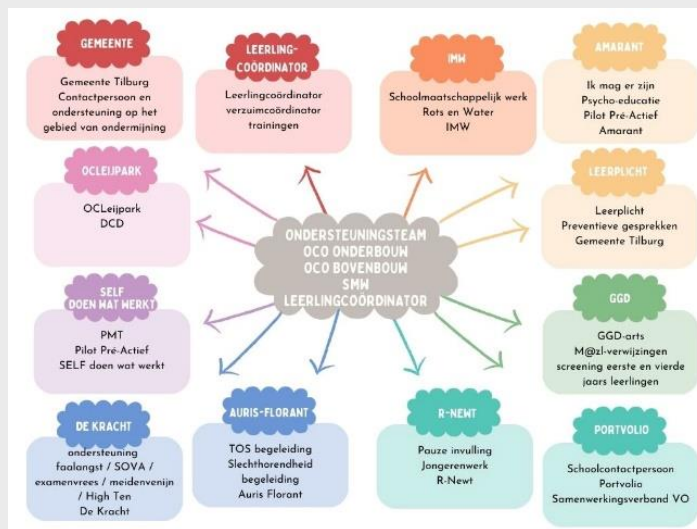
GEMEENTE

Gemeente Tilburg
Contactpersoon en ondersteuning op het gebied van ondermijning

LEERLING-COÖRDINATOR

Leerlingcoördinator
verzuimcoördinator
trainingen

IMW

Schoolmaatschappelijk werk
Rots en Water
IMW

AMARANT

Ik mag er zijn
Psycho-educatie
Pilot Pré-Actief
Amarant

OCLEIJPARK

OCLeijpark
DCD

ONDERSTEUNINGSTEAM
OCO ONDERBOUW
OCO BOVENBOUW
SMW
LEERLINGCOÖRDINATOR

LEERPLICHT

Leerplicht
Preventieve gesprekken
Gemeente Tilburg

SELF
DOEN WAT WERKT

PMT
Pilot Pré-Actief
SELF doen wat werkt

GGD

GGD-arts
M@zl-verwijzingen
screening eerste en vierde jaars leerlingen

DE KRACHT

ondersteuning
faalangst / SOVA / examenvrees / meidenvenijn / High Ten
De Kracht

AURIS-FLORANT

TOS begeleiding
Slechthorendheid begeleiding
Auris Floront

R-NEWT

Pauze invulling
Jongerenwerk
R-Newt

PORTVOLIO

Schoolcontactpersoon
Portvolio
Samenwerkingsverband VO